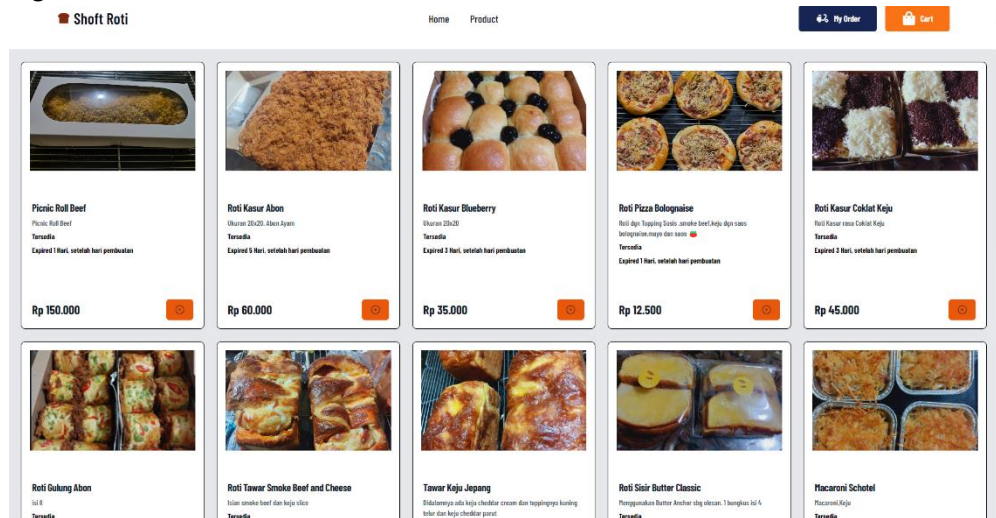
Shoft Roti

Home Product

My Order

Cart

Picnic Roll Beef
Picnic Roll Beef
Tersedia
Expired 1 Hari, setelah hari pembuatan
Rp 150.000

Roti Kasur Abon
Ukuran 20x20. Abon Ayam
Tersedia
Expired 5 Hari, setelah hari pembuatan
Rp 60.000

Roti Kasur Blueberry
Ukuran 20x20
Tersedia
Expired 3 Hari, setelah hari pembuatan
Rp 35.000

Roti Pizza Bolognaise
Roti dgn Topping Sosis ,smoke beef,keju dgn saos bolognaise,mayo dan saos
Tersedia
Expired 1 Hari, setelah hari pembuatan
Rp 12.500

Roti Kasur Coklat Keju
Roti Kasur rasa Coklat Keju
Tersedia
Expired 3 Hari, setelah hari pembuatan
Rp 45.000

Roti Gulung Abon
isi 8
Tersedia

Roti Tawar Smoke Beef and Cheese
Isian smoke beef dan keju slice
Tersedia

Tawar Keju Jepang
Didalamnya ada keju cheddar cream dan toppingnya kuning telur dan keju cheddar parut

Roti Sisir Butter Classic
Menggunakan Butter Anchor sbg olesan. 1 bungkus isi 4
Tersedia

Macaroni Schotel
Macaroni,Keju
Tersedia